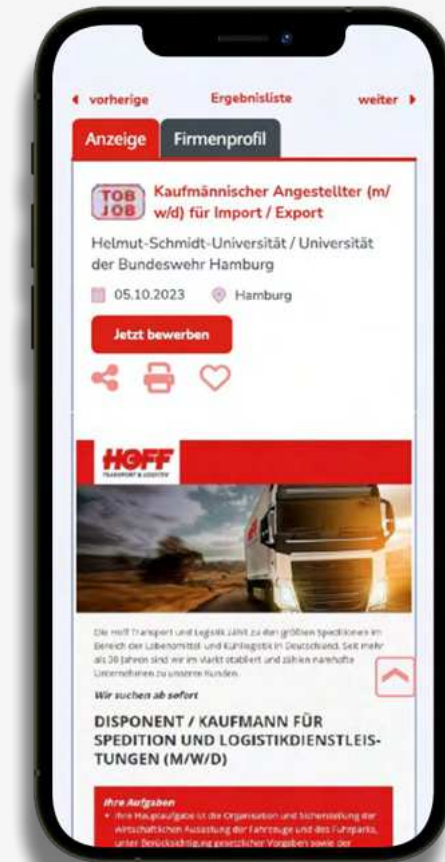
vorherige Ergebnisliste weiter

Anzeige Firmenprofil

TOB JOB Kaufmännischer Angestellter (m/w/d) für Import / Export

Helmut-Schmidt-Universität / Universität der Bundeswehr Hamburg

05.10.2023 Hamburg

Jetzt bewerben

HOFF TRANSPORT & LOGISTIK

Die Hoff Transport und Logistik zählt zu den größten Speditionen im Bereich der Lebensmittel- und Kühllogistik in Deutschland. Seit mehr als 38 Jahren sind wir im Markt etabliert und zählen namhafte Unternehmen zu unseren Kunden.

Wir suchen ab sofort

DISPONENT / KAUFMANN FÜR SPEDITION UND LOGISTIKDIENSTLEISTUNGEN (M/W/D)

Ihre Aufgaben

• Ihre Hauptaufgabe ist die Organisation und Sicherstellung der wirtschaftlichen Auslastung der Fahrzeuge und des Fuhrparks, unter Berücksichtigung gesetzlicher Vorgaben sowie der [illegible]